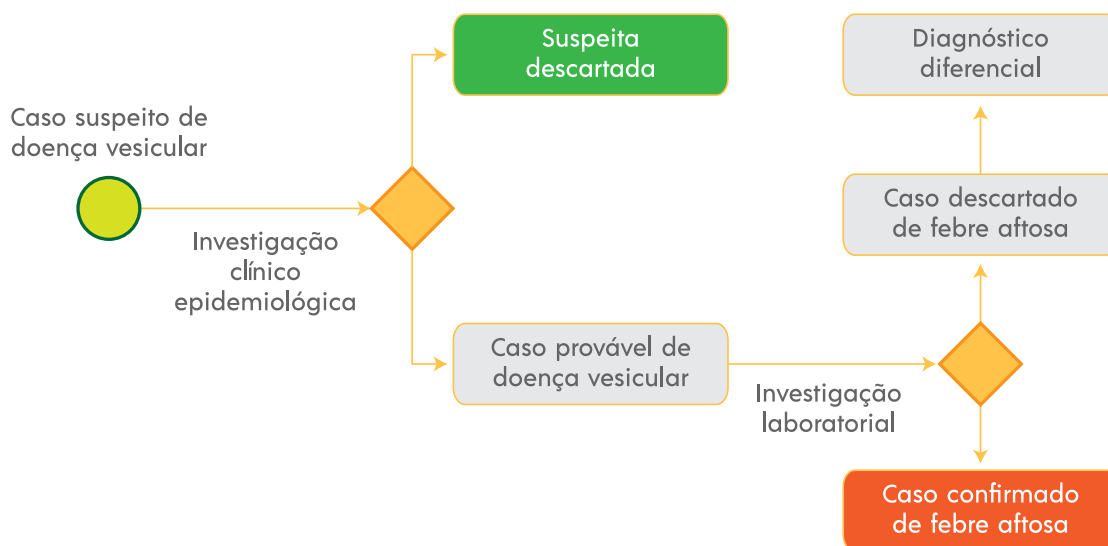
Caso suspeito de doença vesicular

Investigação clínico epidemiológica

Suspeita descartada

Caso provável de doença vesicular

Investigação laboratorial

Diagnóstico diferencial

Caso descartado de febre aftosa

Caso confirmado de febre aftosa